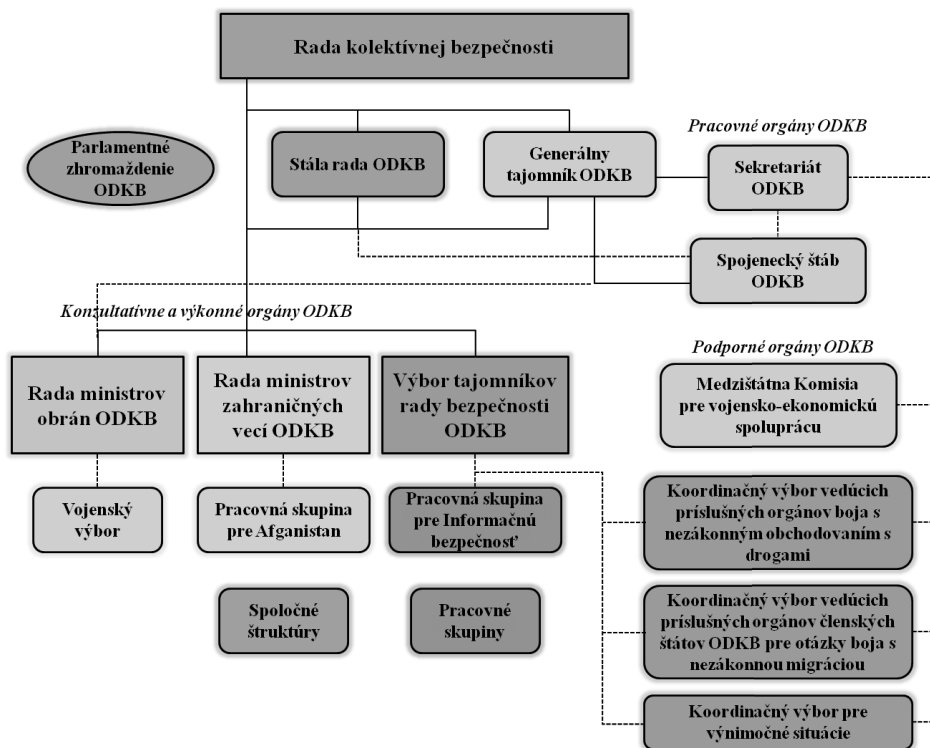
Rada kolektívnej bezpečnosti

Parlamentné zhromaždenie ODKB

Stála rada ODKB

Generálny tajomník ODKB

Pracovné orgány ODKB

Sekretariát ODKB

Spojenecký štáb ODKB

Konzultatívne a výkonné orgány ODKB

Rada ministrov obrán ODKB

Rada ministrov zahraničných vecí ODKB

Výbor tajomníkov rady bezpečnosti ODKB

Podporné orgány ODKB

Medzištátna Komisia pre vojensko-ekonomickú spoluprácu

Vojenský výbor

Pracovná skupina pre Afganistan

Pracovná skupina pre Informačnú bezpečnosť

Koordinačný výbor vedúcich príslušných orgánov boja s nezákonným obchodovaním s drogami

Spoločné štruktúry

Pracovné skupiny

Koordinačný výbor vedúcich príslušných orgánov členských štátov ODKB pre otázky boja s nezákonnou migráciou

Koordinačný výbor pre výnimočné situácie